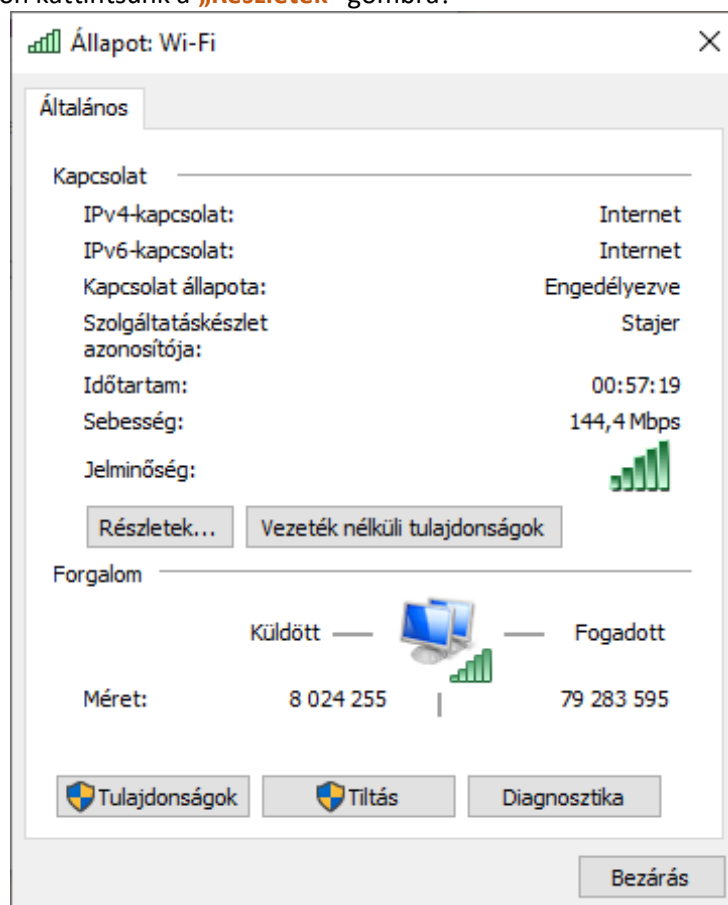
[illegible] kattintsunk a „Részletek" gombra.

Állapot: Wi-Fi

×

Általános

Kapcsolat

IPv4-kapcsolat: Internet

IPv6-kapcsolat: Internet

Kapcsolat állapota: Engedélyezve

Szolgáltatáskészlet azonosítója: Stajer

Időtartam: 00:57:19

Sebesség: 144,4 Mbps

Jelminőség:

Részletek...

Vezeték nélküli tulajdonságok

Forgalom

Küldött

Fogadott

Méret: 8 024 255 79 283 595

Tulajdonságok

Tiltás

Diagnosztika

Bezárás